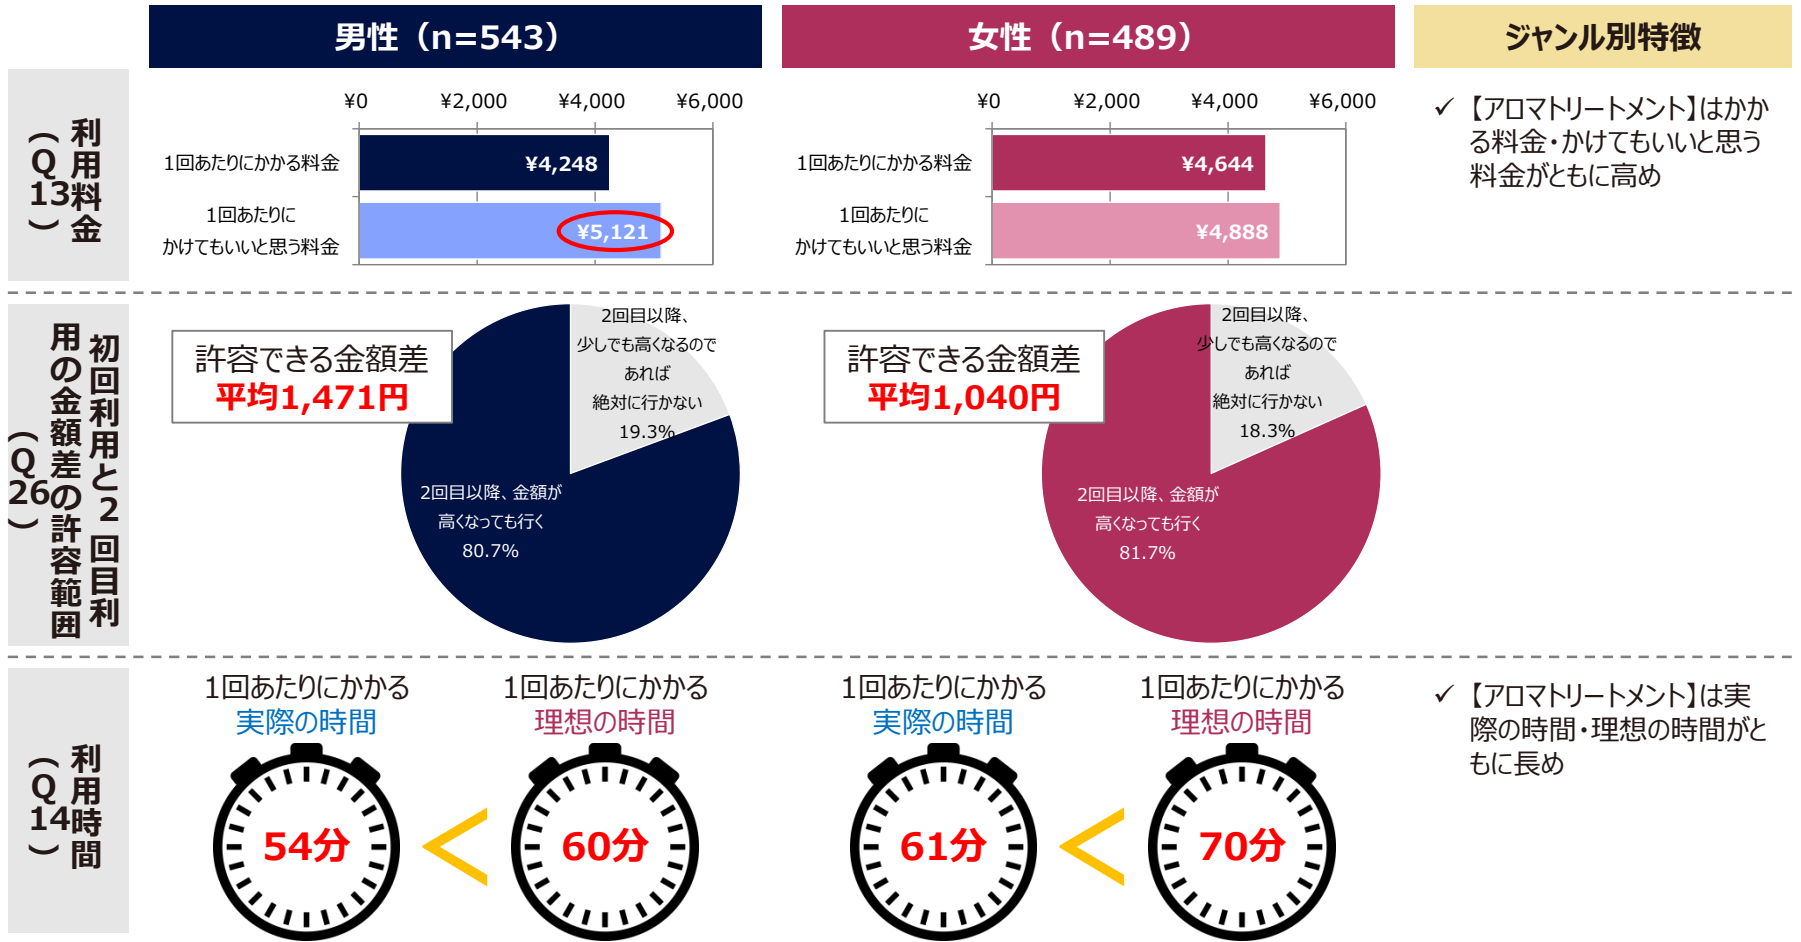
男性（n=543）

女性（n=489）

ジャンル別特徴

利用料金（Q13）

¥0 ¥2,000 ¥4,000 ¥6,000

1回あたりにかかる料金 ¥4,248

1回あたりにかけてもいいと思う料金 ¥5,121

¥0 ¥2,000 ¥4,000 ¥6,000

1回あたりにかかる料金 ¥4,644

1回あたりにかけてもいいと思う料金 ¥4,888

✓【アロマトリートメント】はかかる料金・かけてもいいと思う料金がともに高め

初回利用と2回目利用の金額差の許容範囲（Q26）

許容できる金額差
平均1,471円

2回目以降、少しでも高くなるのであれば絶対に行かない 19.3%

2回目以降、金額が高くなっても行く 80.7%

許容できる金額差
平均1,040円

2回目以降、少しでも高くなるのであれば絶対に行かない 18.3%

2回目以降、金額が高くなっても行く 81.7%

利用時間（Q14）

1回あたりにかかる
実際の時間
54分

1回あたりにかかる
理想の時間
60分

1回あたりにかかる
実際の時間
61分

1回あたりにかかる
理想の時間
70分

✓【アロマトリートメント】は実際の時間・理想の時間がともに長め